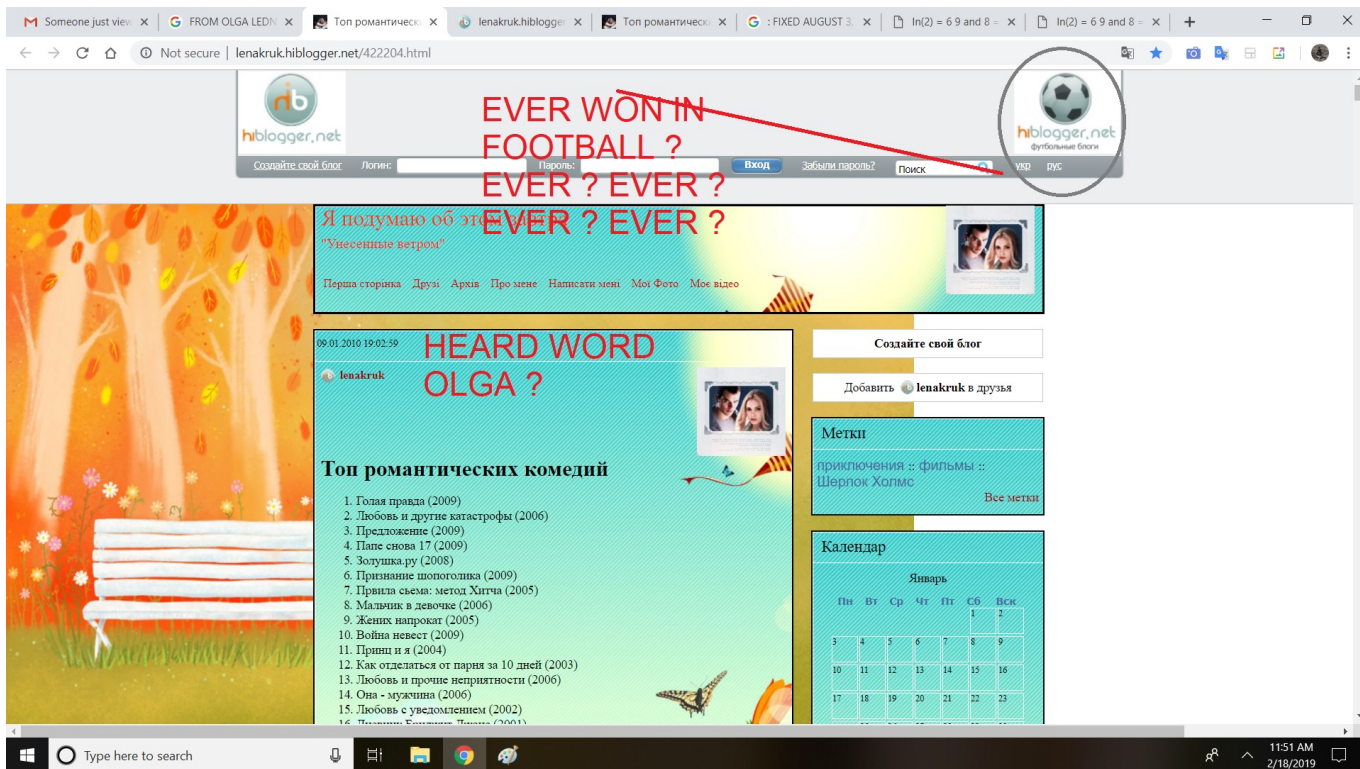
Someone just view ×
FROM OLGA LEDN ×
Топ романтическ ×
lenakruk.hiblogger ×
Топ романтическ ×
: FIXED AUGUST 3, ×
ln(2) = 6 9 and 8 = ×
ln(2) = 6 9 and 8 = ×

Not secure | lenakruk.hiblogger.net/422204.html

hiblogger.net

EVER WON IN FOOTBALL ? EVER ? EVER ? EVER ? EVER ?

hiblogger.net
футбольные блоги

Создайте свой блог Логин: Пароль: Вход Забыли пароль? Поиск укр рус

Я подумаю об этом завтра
"Унесенные ветром"

Перша сторінка Друзі Архів Про мене Написати мені Мої Фото Моє відео

09.01.2010 19:02:59

HEARD WORD OLGA ?

lenakruk

Топ романтических комедий

1. Голая правда (2009)
2. Любовь и другие катастрофы (2006)
3. Предложение (2009)
4. Папе снова 17 (2009)
5. Золушка.ру (2008)
6. Признание шопоголика (2009)
7. Првила сьема: метод Хитча (2005)
8. Мальчик в девочке (2006)
9. Жених напрокат (2005)
10. Война невест (2009)
11. Принц и я (2004)
12. Как отделаться от парня за 10 дней (2003)
13. Любовь и прочие неприятности (2006)
14. Она - мужчина (2006)
15. Любовь с уведомлением (2002)
16. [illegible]

Создайте свой блог

Добавить lenakruk в друзья

Метки

приключения :: фильмы :: Шерлок Холмс

Все метки

Календарь

Январь

| Пн | Вт | Ср | Чт | Пт | Сб | Вск |
|---|---|---|---|---|---|---|
| | | | | | 1 | 2 |
| 3 | 4 | 5 | 6 | 7 | 8 | 9 |
| 10 | 11 | 12 | 13 | 14 | 15 | 16 |
| 17 | 18 | 19 | 20 | 21 | 22 | 23 |

Type here to search

11:51 AM
2/18/2019